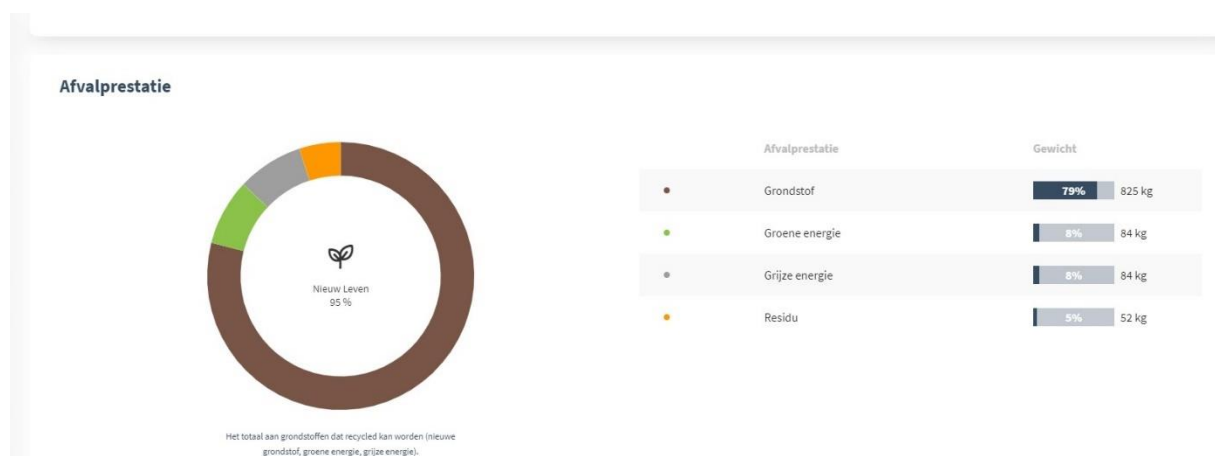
Afvalprestatie

Nieuw Leven
95 %

Het totaal aan grondstoffen dat recycled kan worden (nieuwe grondstof, groene energie, grijze energie).

| | Afvalprestatie | Gewicht | |
|---|---|---|---|
| • | Grondstof | 79% | 825 kg |
| • | Groene energie | 8% | 84 kg |
| • | Grijze energie | 8% | 84 kg |
| • | Residu | 5% | 52 kg |